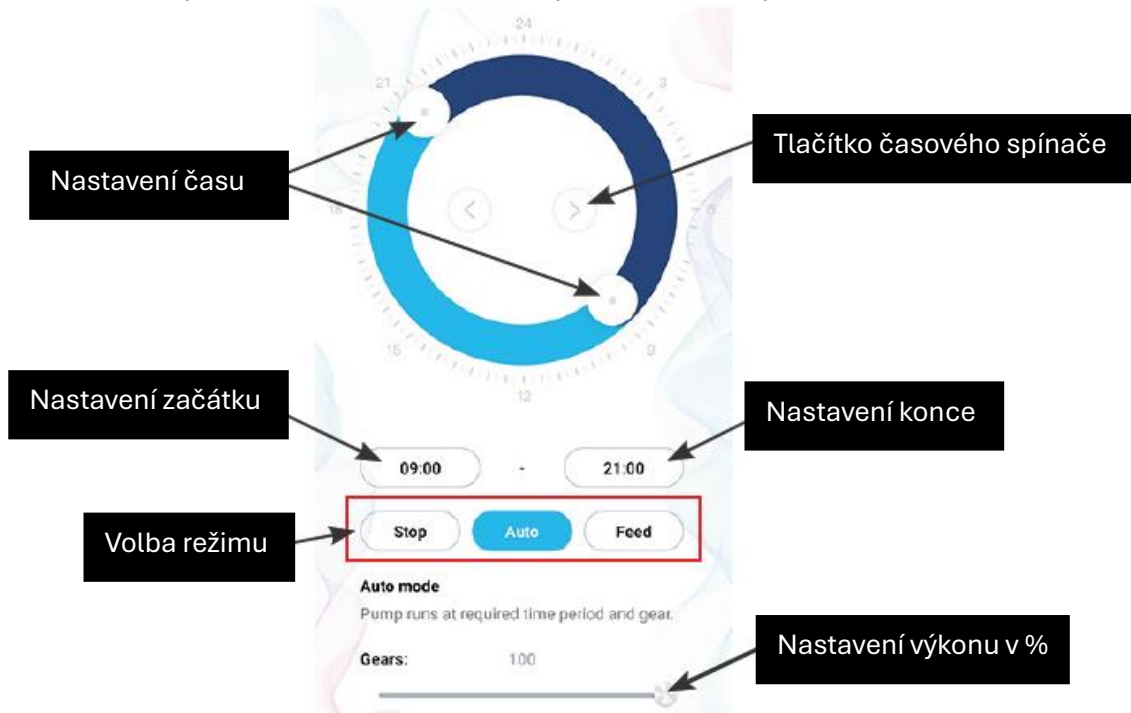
24

21

3

18

6

15

9

12

Nastavení času

Tlačítko časového spínače

Nastavení začátku

Nastavení konce

09:00

-

21:00

Volba režimu

Stop

Auto

Feed

Auto mode

Pump runs at required time period and gear.

Gears:

100

Nastavení výkonu v %